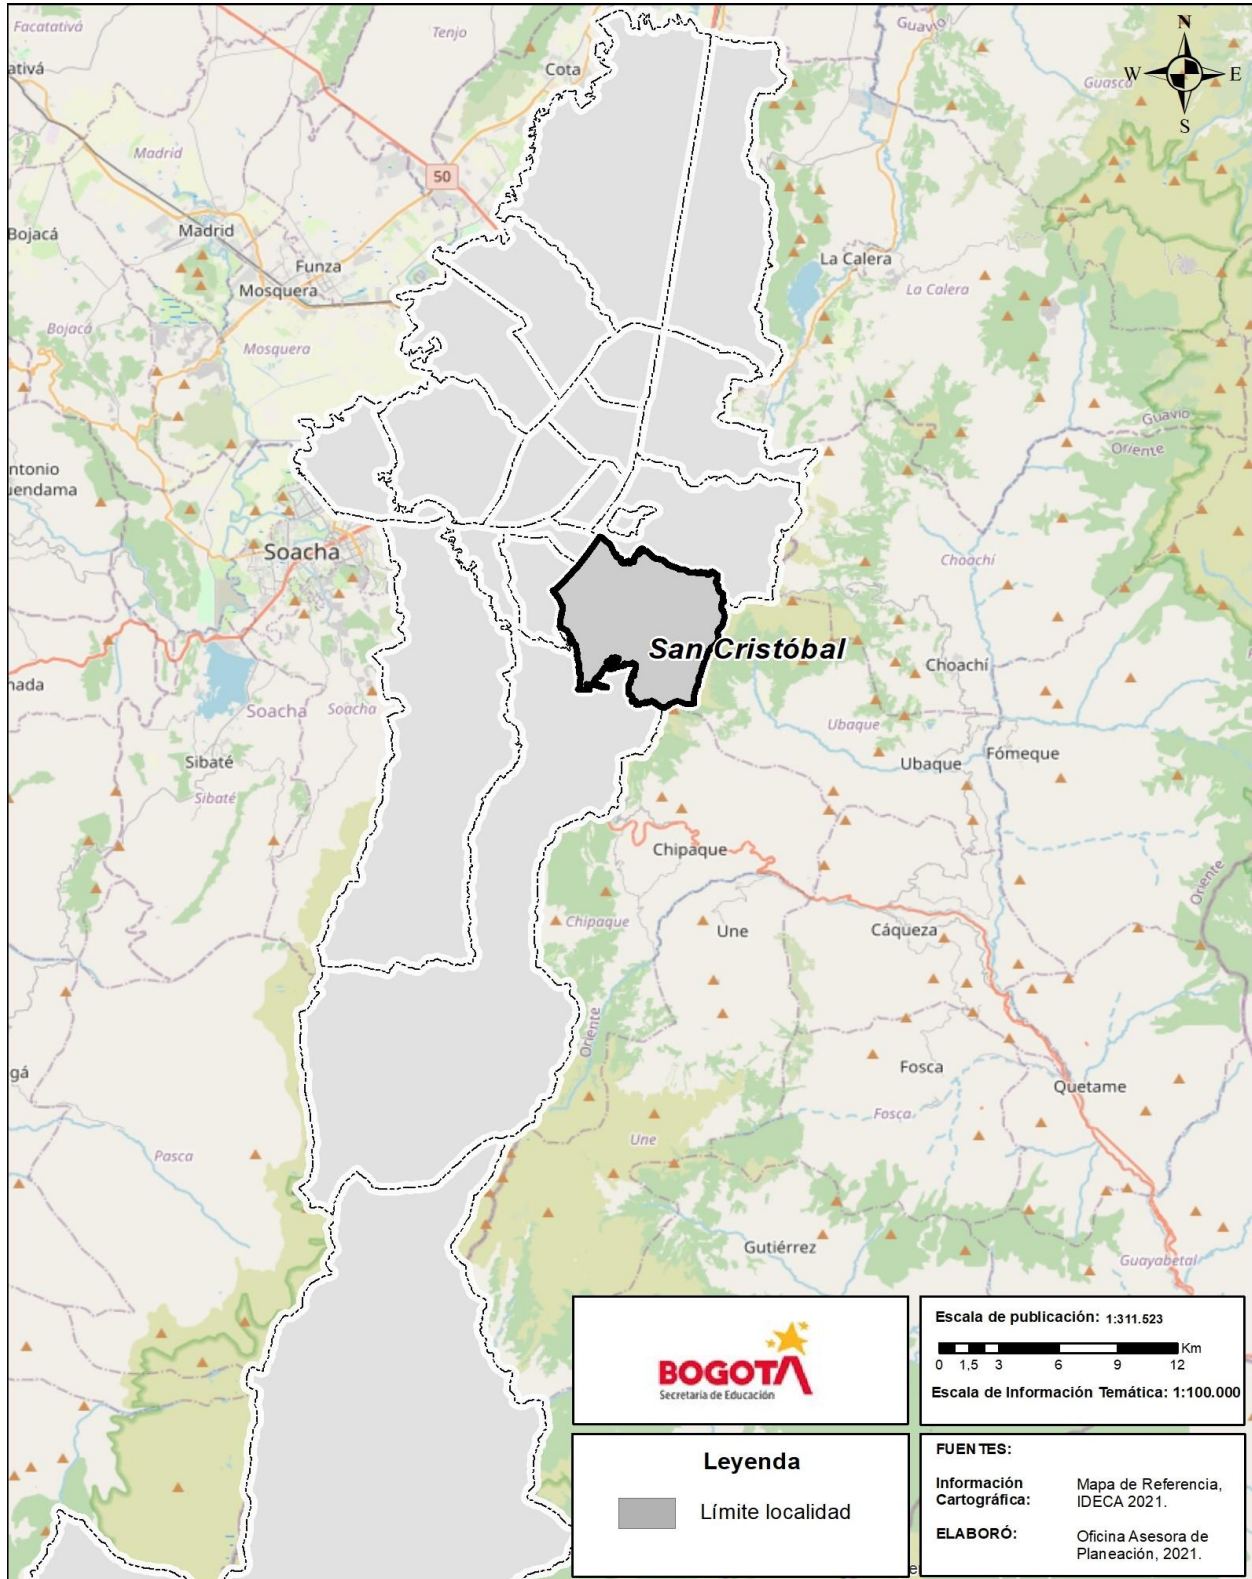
Facatativá
Tenjo
Cota
Guavio
N
W
E
S
Guasca
atívá
Madrid
50
Bojacá
Madrid
Funza
Mosquera
La Calera
La Calera
Bojacá
Mosquera
Guavio
Oriente
ntonio
uendama
Choachí
Soacha
San Cristóbal
Choachí
nada
Soacha
Soacha
Ubaque
Ubaque
Fómeque
Sibaté
Sibaté
Chipaque
Oriente
Chipaque
Une
Cáqueza
Oriente
Fosca
gá
Quetame
Fosca
Une
Pasca
Gutiérrez
Guayabetal

BOGOTA
Secretaría de Educación

Escala de publicación: 1:311.523
0 1,5 3 6 9 12 Km
Escala de Información Temática: 1:100.000

Leyenda
Límite localidad

FUENTES:
Información Cartográfica: Mapa de Referencia, IDECA 2021.
ELABORÓ: Oficina Asesora de Planeación, 2021.